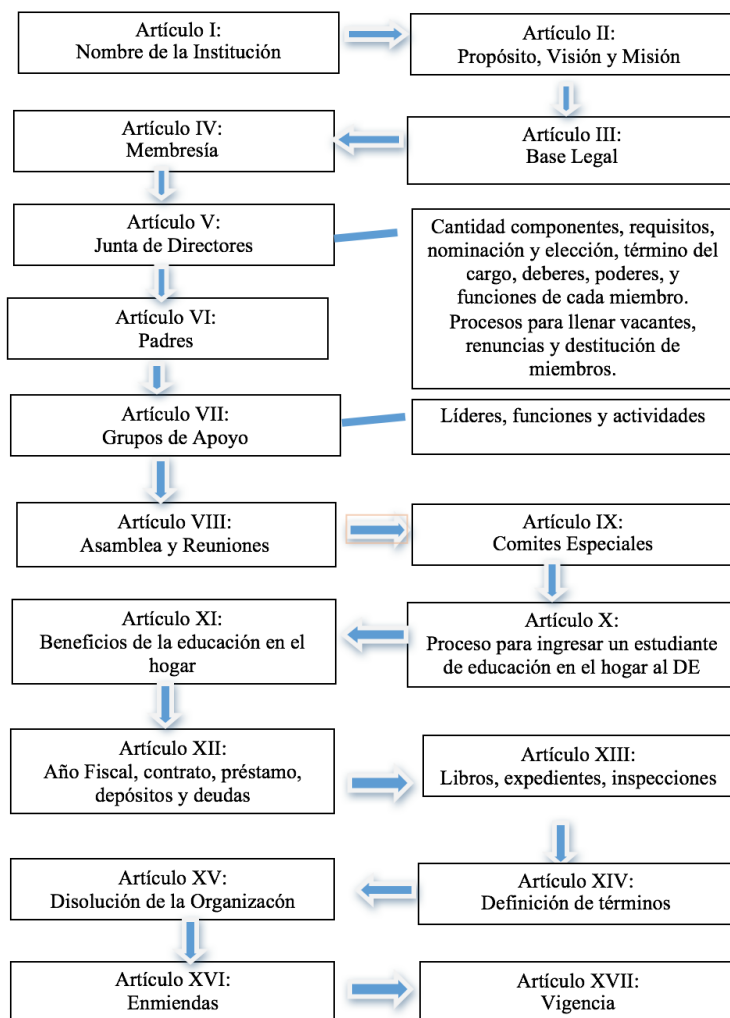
Artículo I:
Nombre de la Institución

Artículo II:
Propósito, Visión y Misión

Artículo III:
Base Legal

Artículo IV:
Membresía

Artículo V:
Junta de Directores

Cantidad componentes, requisitos, nominación y elección, término del cargo, deberes, poderes, y funciones de cada miembro. Procesos para llenar vacantes, renuncias y destitución de miembros.

Artículo VI:
Padres

Artículo VII:
Grupos de Apoyo

Líderes, funciones y actividades

Artículo VIII:
Asamblea y Reuniones

Artículo IX:
Comites Especiales

Artículo X:
Proceso para ingresar un estudiante de educación en el hogar al DE

Artículo XI:
Beneficios de la educación en el hogar

Artículo XII:
Año Fiscal, contrato, préstamo, depósitos y deudas

Artículo XIII:
Libros, expedientes, inspecciones

Artículo XIV:
Definición de términos

Artículo XV:
Disolución de la Organizacón

Artículo XVI:
Enmiendas

Artículo XVII:
Vigencia